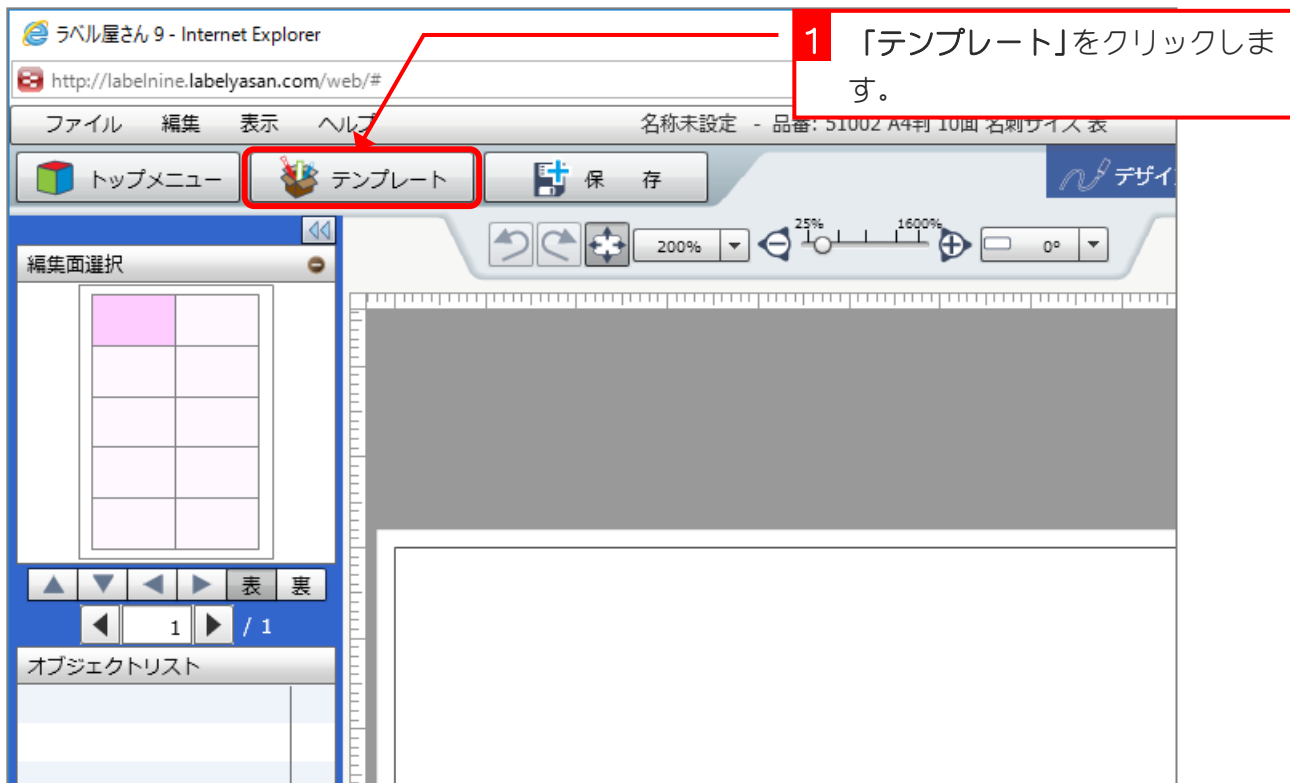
ラベル屋さん 9 - Internet Explorer

http://labelnine.labelyasan.com/web/#

1 「テンプレート」をクリックします。

ファイル 編集 表示 ヘルプ

名称未設定 - 品番: 51002 A4判 10面 名刺サイズ 表

トップメニュー

テンプレート

保 存

デザイ

200%

25%

1600%

0°

編集面選択

表 裏

1 / 1

オブジェクトリスト